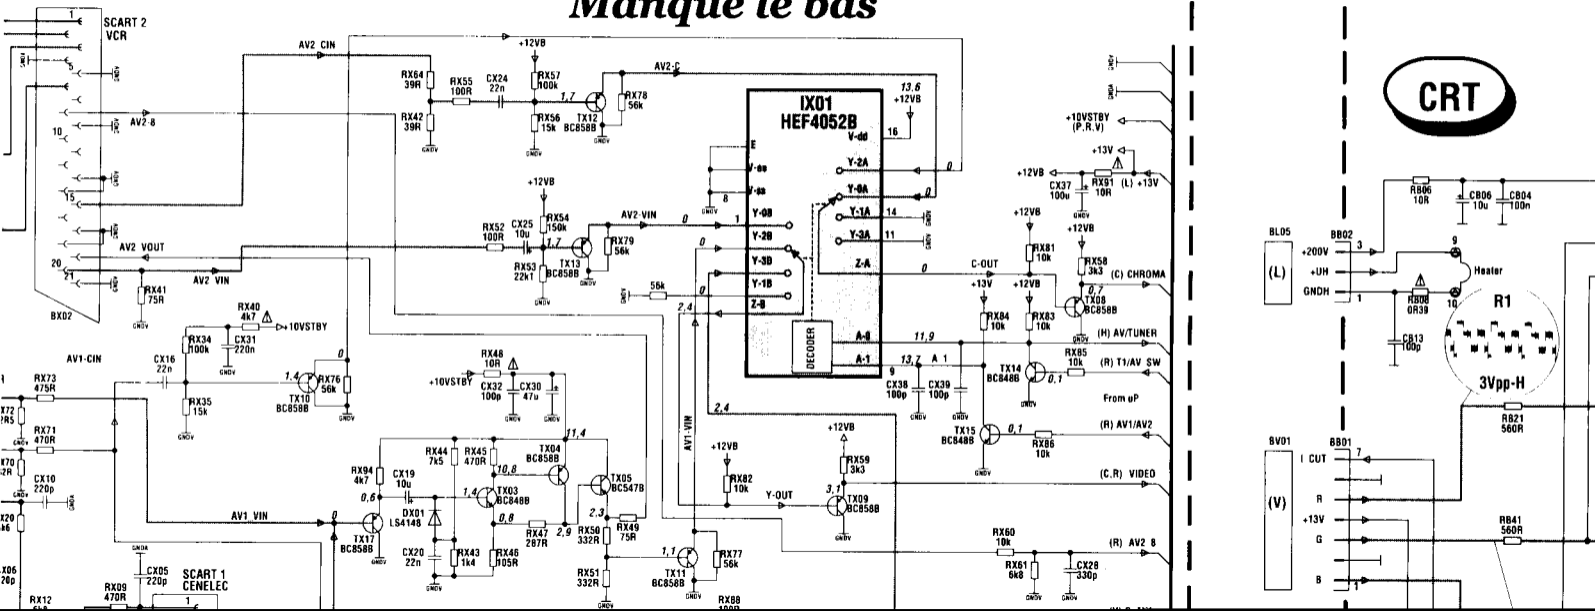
Manque le bas

SCART 2
VCR

AV2 CIN
AV2 B
AV2 VOUT
AV2 VIN
BX02
RX41 75R
RX40 4k7
+10VSTBY
RX34 100k
CX31 220n
AV1-CIN
RX73 475R
RX71 470R
CX16 22n
RX35 15k
TX10 BC858B
RX76 56k
CX10 220p
RX48 10R
+10VSTBY
CX32 100p
CX30 47u
RX94 4k7
CX19 10u
RX44 7k5
RX45 470R
TX04 BC858B
TX05 BC547B
TX03 BC848B
DX01 LS4148
AV1 VIN
TX17 BC858B
CX20 22n
RX43 1k4
RX46 105R
RX47 287R
RX50 332R
RX49 75R
RX51 332R
TX11 BC858B
RX77 56k
CX05 220p
RX09 470R
SCART 1 CENELEC
RX12
RX88
+12VB
RX64 39R
RX55 100R
CX24 22n
RX57 100k
AV2-C
RX78 56k
RX42 39R
RX56 15k
TX12 BC858B
+12VB
RX52 100R
CX25 10u
RX54 150k
AV2-VIN
RX79 56k
RX53 22k1
TX13 BC858B
56k
AV1-VIN
+12VB
RX82 10k
Y-OUT
+12VB
RX59 3k3
TX09 BC858B
IX01
HEF4052B
V-dd
E
V-ee
V-ss
Y-0B
Y-2B
Y-3B
Y-1B
Z-B
Y-2A
Y-0A
Y-1A
Y-3A
Z-A
A-0
A-1
DECODER
13.6
+12VB
16
8
1
14
11
9
C-OUT
CX38 100p
CX39 100p
+10VSTBY (P.R.V)
+13V
+12VB
CX37 100u
RX91 10R
(L) +13V
+12VB
RX81 10k
+12VB
RX58 3k3
(C) CHROMA
+13V
+12VB
RX84 10k
RX83 10k
TX08 BC858B
(H) AV/TUNER
TX14 BC848B
RX85 10k
(R) T1/AV SW
From uP
TX15 BC848B
RX86 10k
(R) AV1/AV2
(C.R) VIDEO
RX60 10k
RX61 6k8
CX28 330p
(R) AV2 8
CRT
BL05
(L)
BB02
+200V
+UH
GNDH
R806 10R
CB06 10u
CB04 100n
Heater
R808 0R39
R1
CB13 100p
3Vpp-H
BV01
(V)
BB01
I CUT
R
+13V
G
B
R821 560R
R841 560R